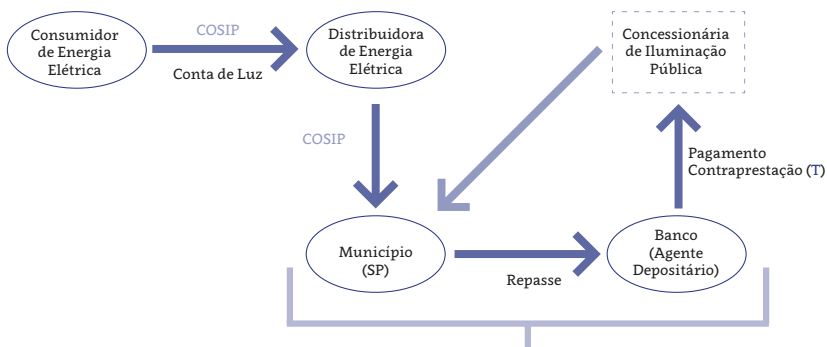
Consumidor de Energia Elétrica

COSIP

Conta de Luz

Distribuidora de Energia Elétrica

Concessionária de Iluminação Pública

COSIP

Pagamento Contraprestação (T)

Município (SP)

Repasse

Banco (Agente Depositário)